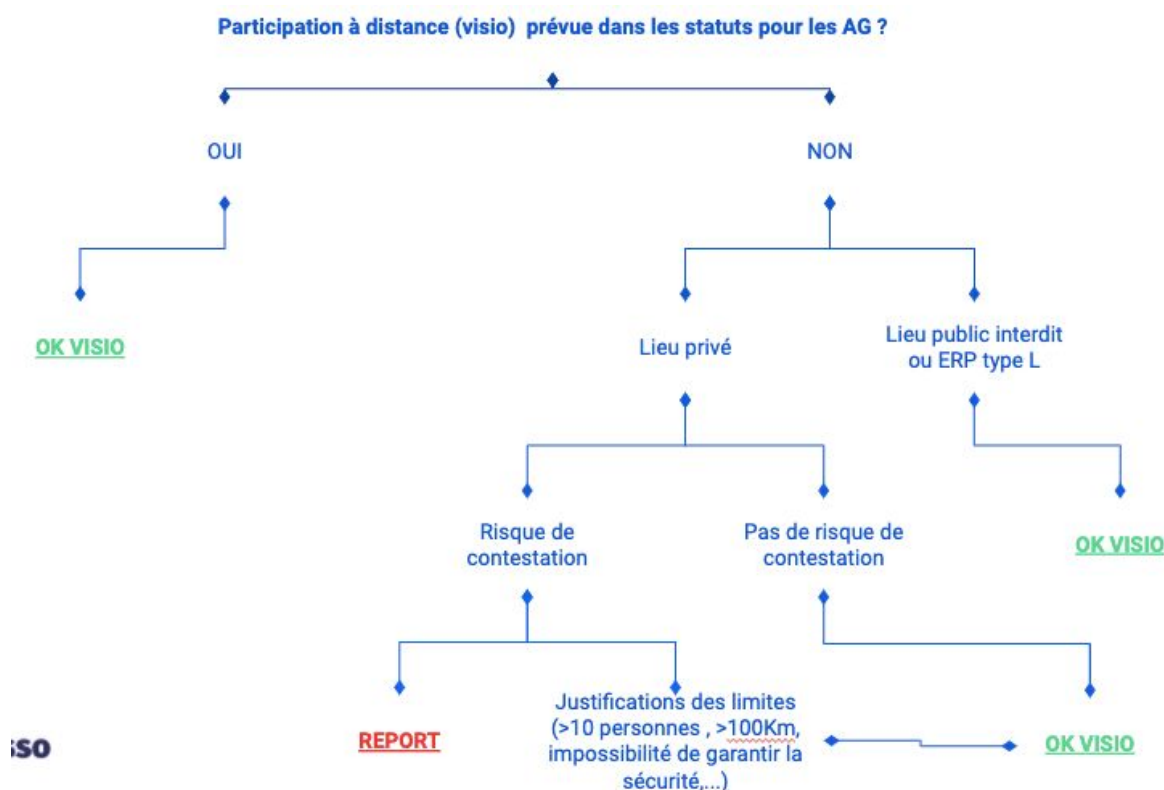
Participation à distance (visio) prévue dans les statuts pour les AG ?

OUI

NON

OK VISIO

Lieu privé

Lieu public interdit ou ERP type L

Risque de contestation

Pas de risque de contestation

OK VISIO

REPORT

Justifications des limites (>10 personnes , >100Km, impossibilité de garantir la sécurité,...)

OK VISIO

SSO